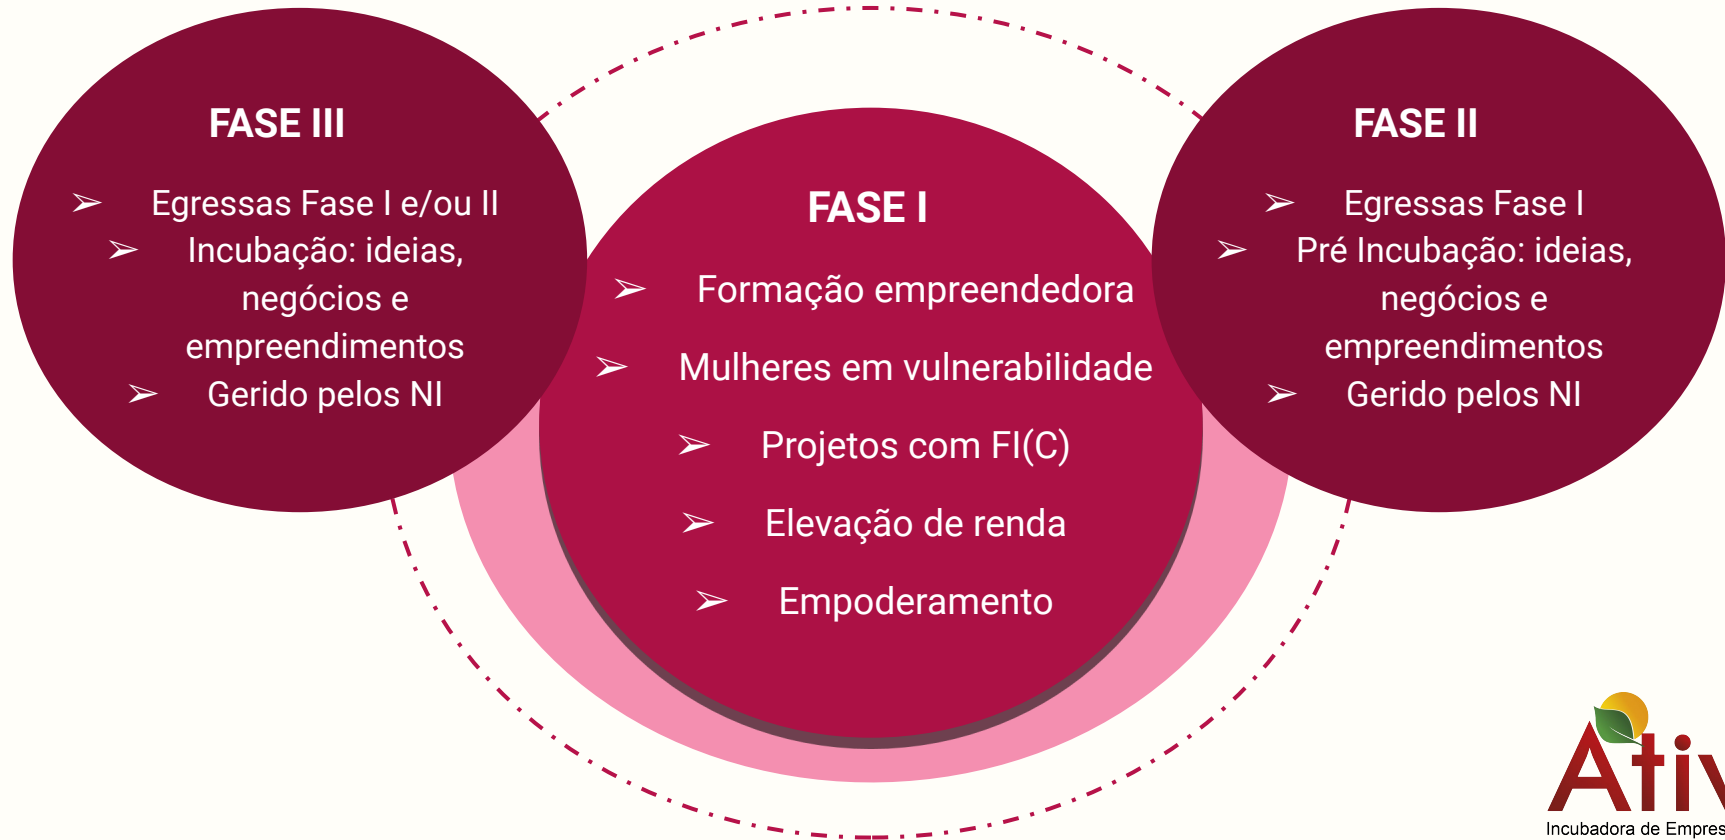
FASE III

➢ Egressas Fase I e/ou II
➢ Incubação: ideias, negócios e empreendimentos
➢ Gerido pelos NI

FASE I

➢ Formação empreendedora
➢ Mulheres em vulnerabilidade
➢ Projetos com FI(C)
➢ Elevação de renda
➢ Empoderamento

FASE II

➢ Egressas Fase I
➢ Pré Incubação: ideias, negócios e empreendimentos
➢ Gerido pelos NI

Ativ
Incubadora de Empres